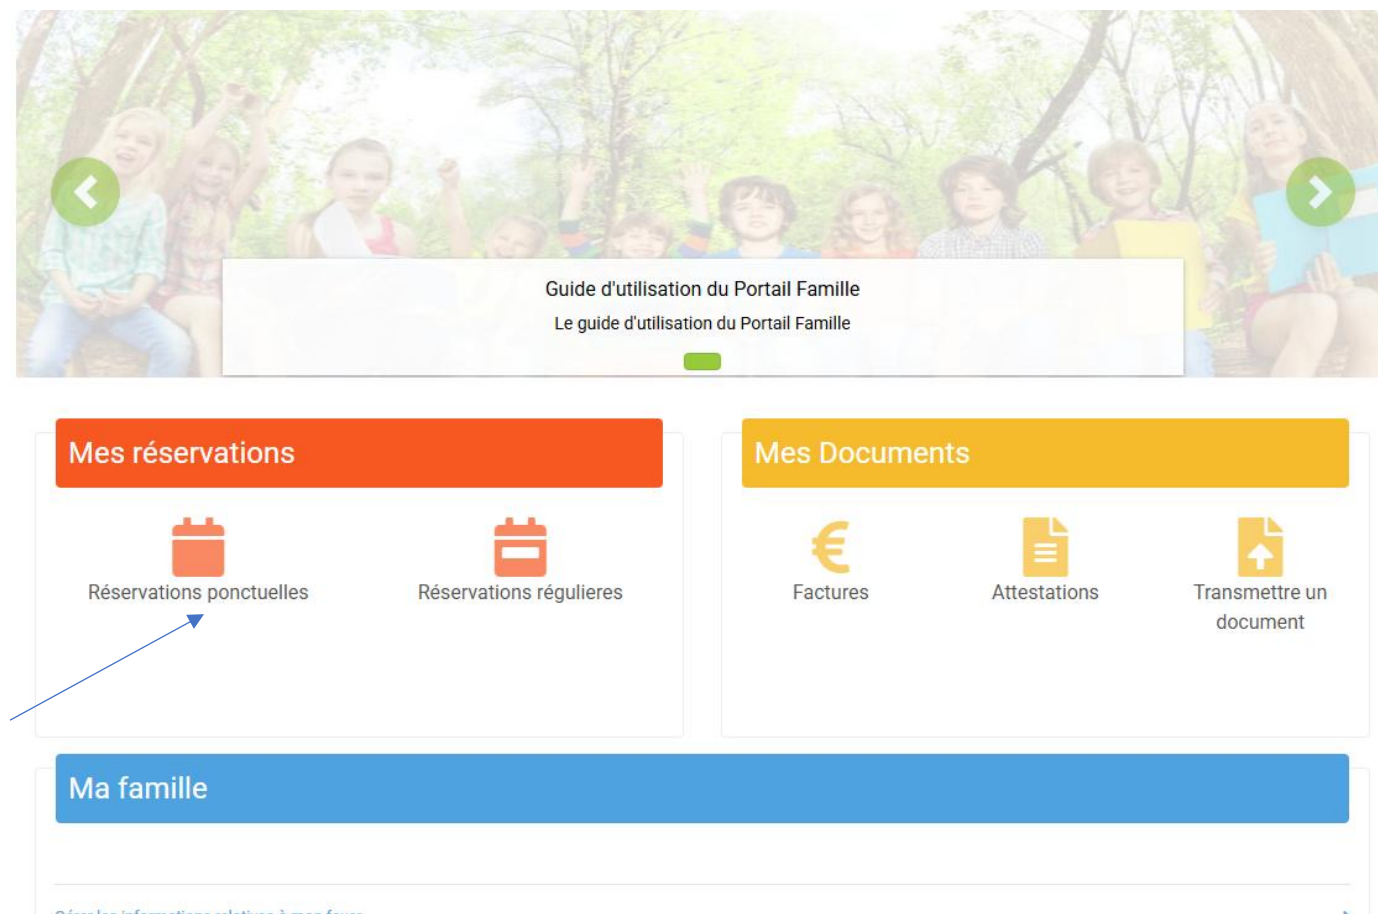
Guide d'utilisation du Portail Famille

Le guide d'utilisation du Portail Famille

Mes réservations

Réservations ponctuelles

Réservations régulieres

Mes Documents

Factures

Attestations

Transmettre un document

Ma famille

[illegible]